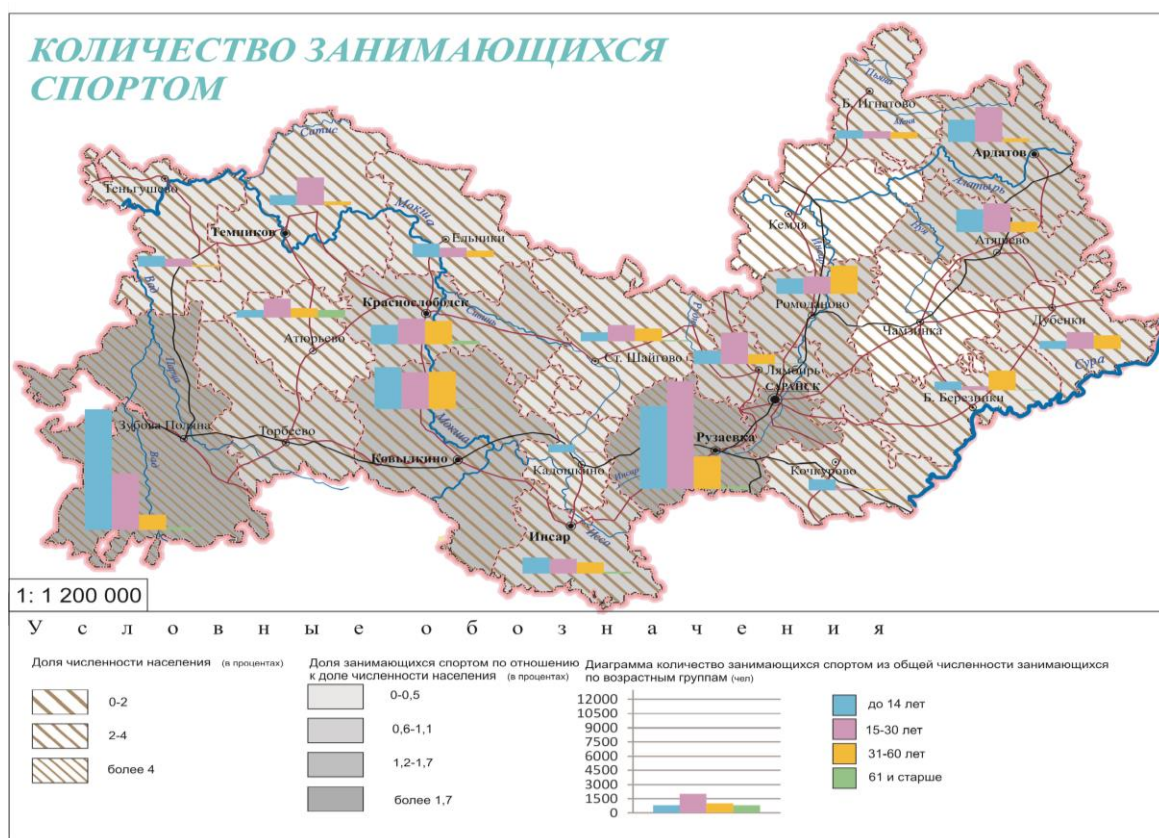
КОЛИЧЕСТВО ЗАНИМАЮЩИХСЯ СПОРТОМ

Пьяна
Б. Игнатово
Алгана
Ардатов
Алатырь
Сатис
Теньгушево
Мокша
Темников
Ельники
Кемля
Атяшево
Вад
Краснослободск
Ромоданово
Сивинь
Чамзинка
Дубенки
Атюрьево
Ст. Шайгово
Инсар
Лямбирь
Саранск
Сура
Б. Березники
Зубова Поляна
Торбеево
Ковылкино
Рузаевка
Кадошкино
Кочкурово
Инсар
Исса

1: 1 200 000

Условные обозначения

Доля численности населения (в процентах)
0-2
2-4
более 4

Доля занимающихся спортом по отношению к доле численности населения (в процентах)
0-0,5
0,6-1,1
1,2-1,7
более 1,7

Диаграмма количество занимающихся спортом из общей численности занимающихся по возрастным группам (чел)
12000
10500
9000
7500
6000
4500
3000
1500
0

до 14 лет
15-30 лет
31-60 лет
61 и старше